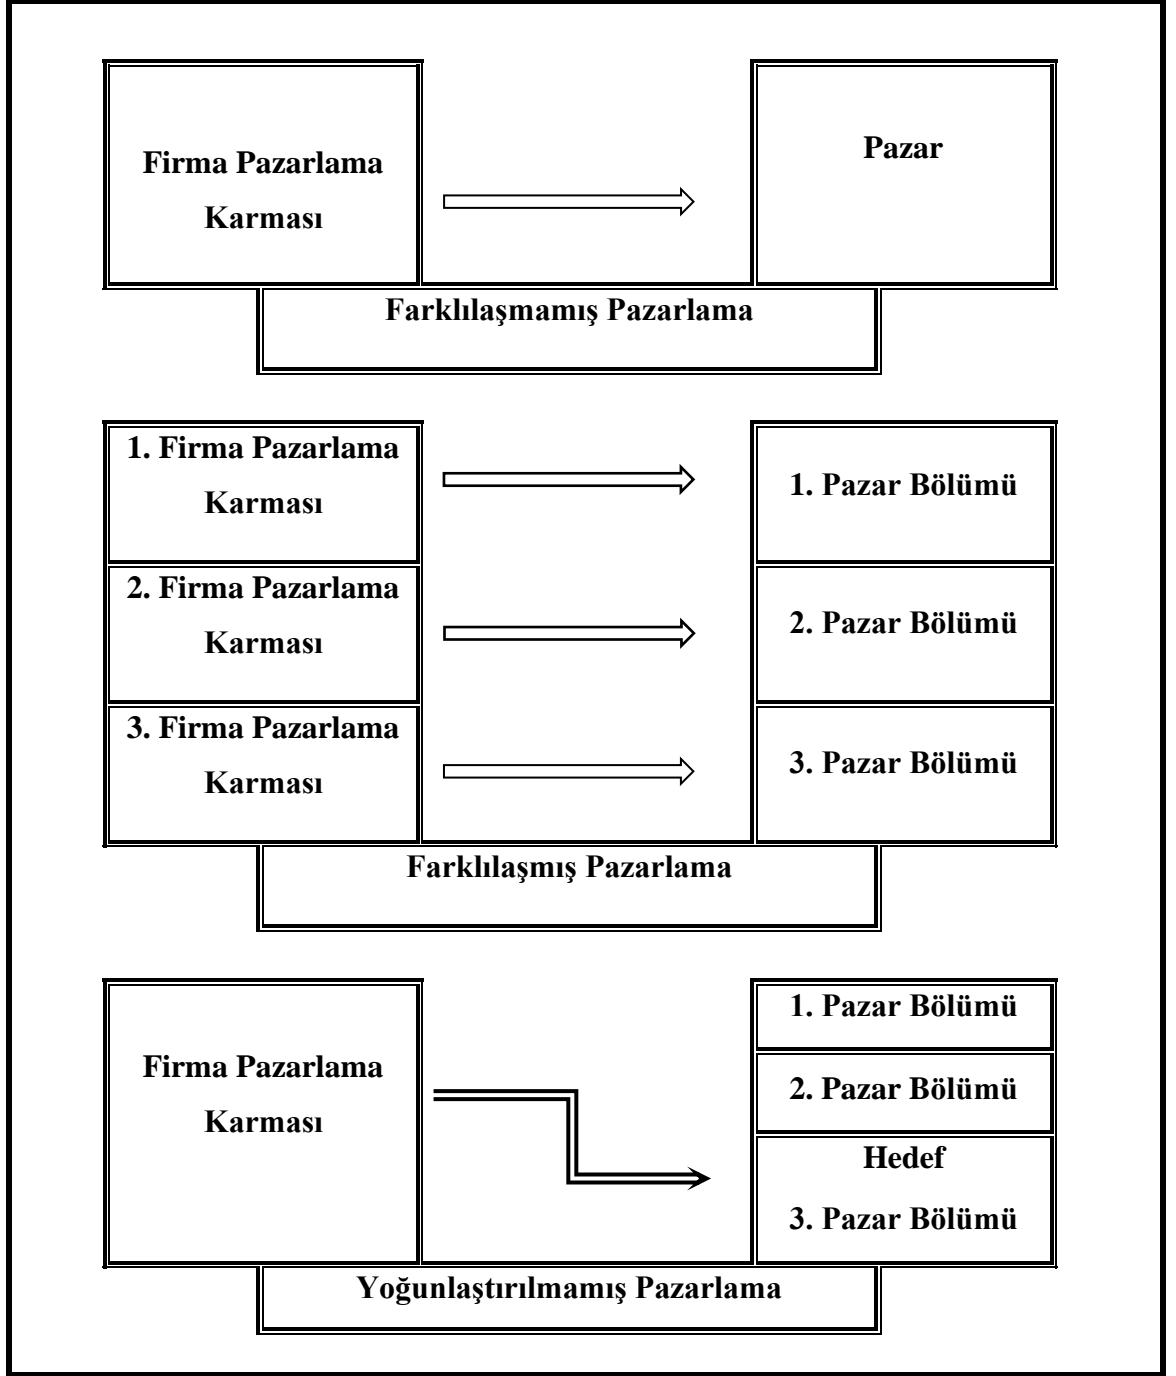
Firma Pazarlama Karması

Pazar

Farklılaşmamış Pazarlama

1. Firma Pazarlama Karması

1. Pazar Bölümü

2. Firma Pazarlama Karması

2. Pazar Bölümü

3. Firma Pazarlama Karması

3. Pazar Bölümü

Farklılaşmış Pazarlama

Firma Pazarlama Karması

1. Pazar Bölümü

2. Pazar Bölümü

Hedef

3. Pazar Bölümü

Yoğunlaştırılmamış Pazarlama